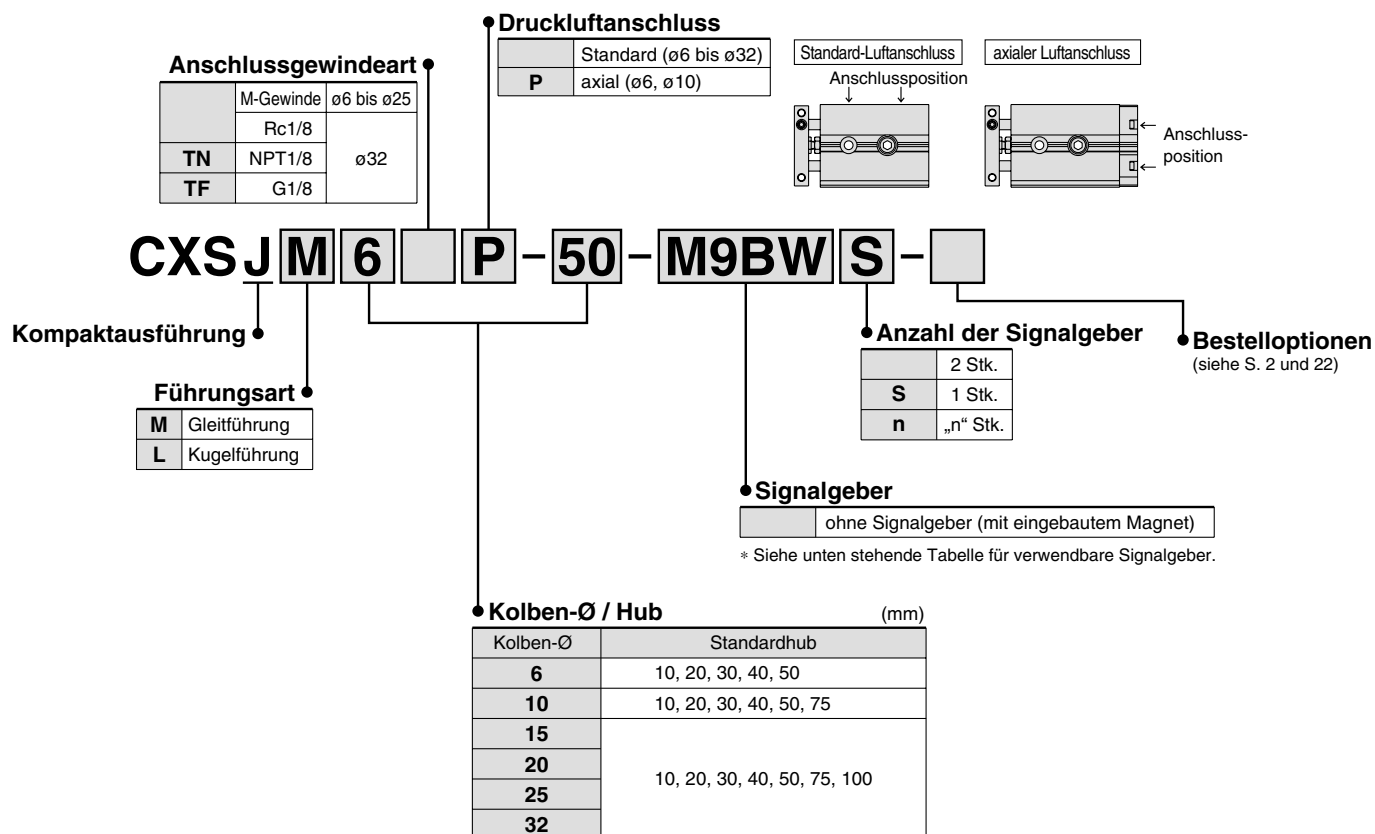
Druckluftanschluss

| | |
|---|---|
| | Standard (ø6 bis ø32) |
| **P** | axial (ø6, ø10) |

Standard-Luftanschluss

axialer Luftanschluss

Anschlussposition

Anschlussposition

Anschlussgewindeart

| | | |
|---|---|---|
| | M-Gewinde | ø6 bis ø25 |
| | Rc1/8 | ø32 |
| **TN** | NPT1/8 | ø32 |
| **TF** | G1/8 | ø32 |

CXS J M 6 P – 50 – M9BW S –

Kompaktausführung

Führungsart

| | |
|---|---|
| **M** | Gleitführung |
| **L** | Kugelführung |

Anzahl der Signalgeber

| | |
|---|---|
| | 2 Stk. |
| **S** | 1 Stk. |
| **n** | „n“ Stk. |

Bestelloptionen
(siehe S. 2 und 22)

Signalgeber

| | |
|---|---|
| | ohne Signalgeber (mit eingebautem Magnet) |

∗ Siehe unten stehende Tabelle für verwendbare Signalgeber.

Kolben-Ø / Hub (mm)

| Kolben-Ø | Standardhub |
|---|---|
| **6** | 10, 20, 30, 40, 50 |
| **10** | 10, 20, 30, 40, 50, 75 |
| **15** | 10, 20, 30, 40, 50, 75, 100 |
| **20** | 10, 20, 30, 40, 50, 75, 100 |
| **25** | 10, 20, 30, 40, 50, 75, 100 |
| **32** | 10, 20, 30, 40, 50, 75, 100 |